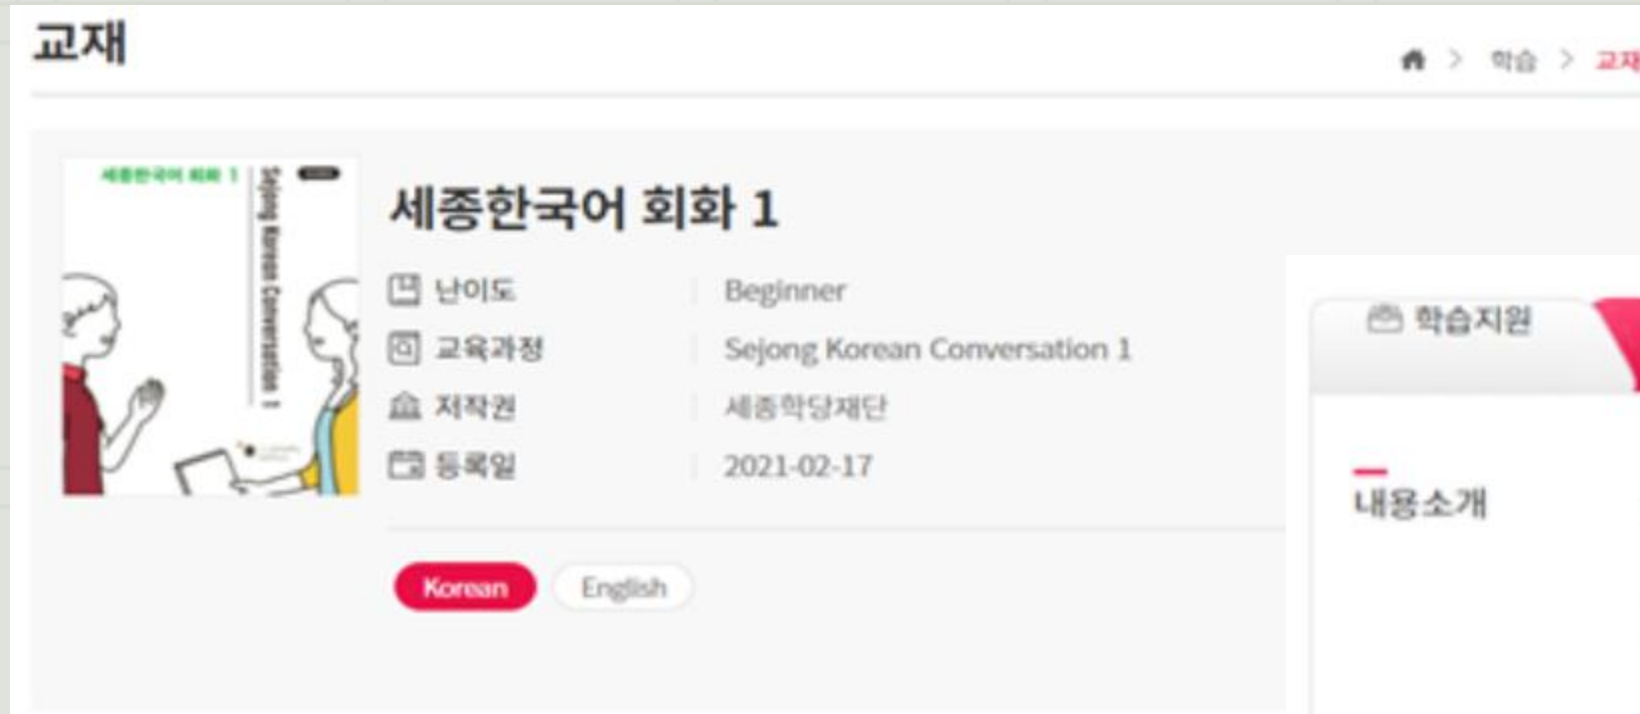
교재

> 학습 > 교재

세종한국어 회화 1

Sejong Korean Conversation 1

세종한국어 회화 1

난이도 | Beginner
교육과정 | Sejong Korean Conversation 1
저작권 | 세종학당재단
등록일 | 2021-02-17

Korean English

학습지원

내용소개